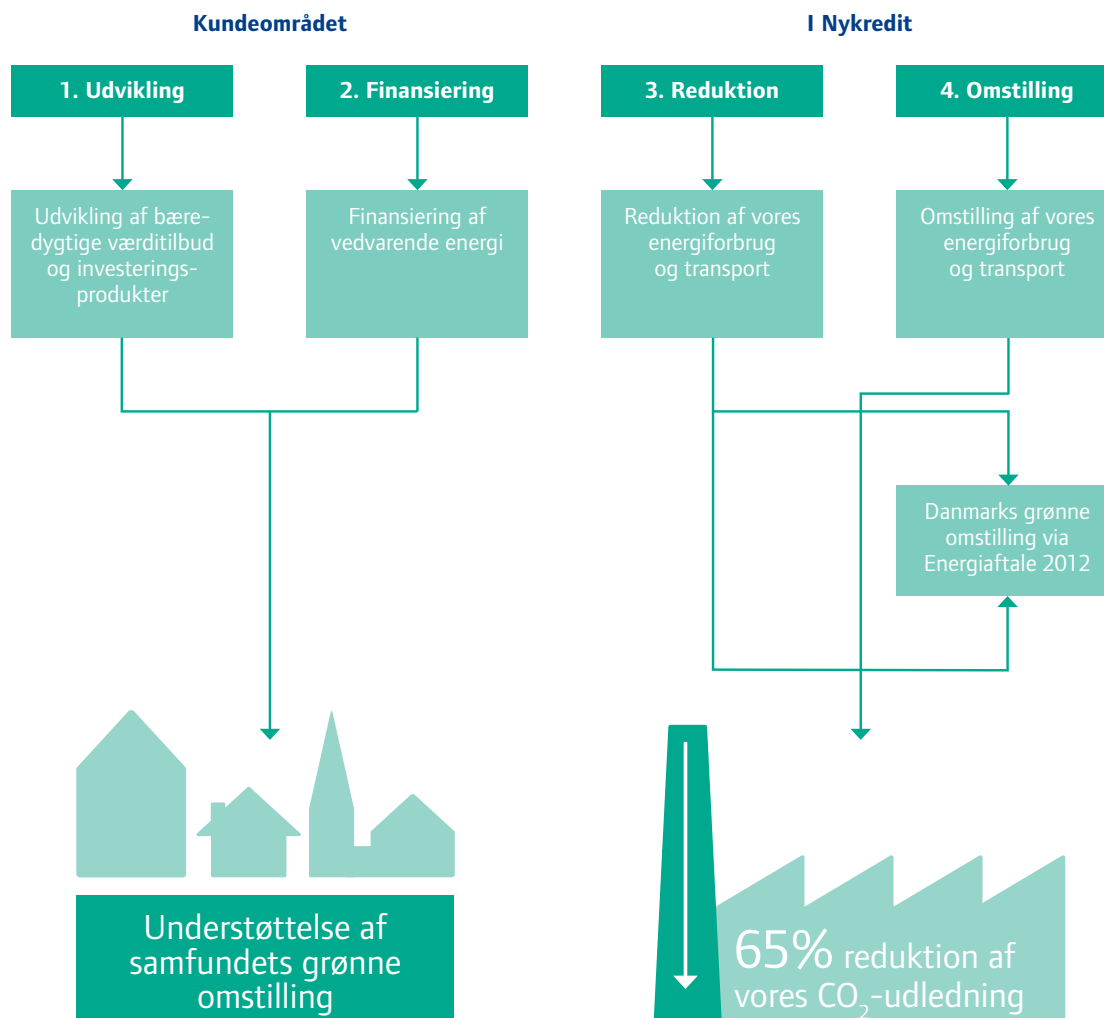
Kundeområdet

I Nykredit

1. Udvikling

2. Finansiering

3. Reduktion

4. Omstilling

Udvikling af bæredygtige værditilbud og investeringsprodukter

Finansiering af vedvarende energi

Reduktion af vores energiforbrug og transport

Omstilling af vores energiforbrug og transport

Danmarks grønne omstilling via Energiaftale 2012

Understøttelse af samfundets grønne omstilling

65% reduktion af vores $CO_2$-udledning